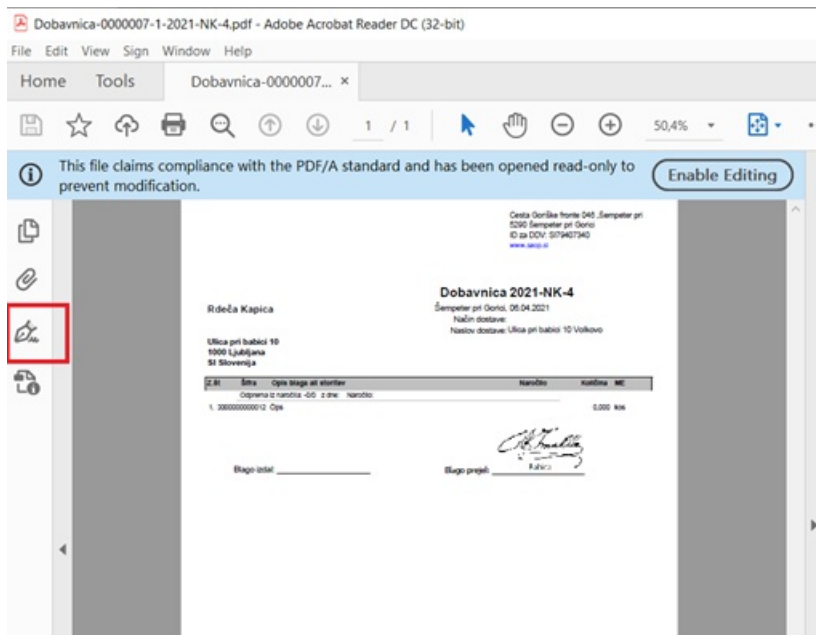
Dobavnica-0000007-1-2021-NK-4.pdf - Adobe Acrobat Reader DC (32-bit)

File Edit View Sign Window Help

Home Tools Dobavnica-0000007... ×

1 / 1 50,4%

This file claims compliance with the PDF/A standard and has been opened read-only to prevent modification.

Enable Editing

Cesta Goriške fronte 046 ,Šempeter pri 5290 Šempeter pri Gorici ID za DDV: SI79407340 www.saop.si

Dobavnica 2021-NK-4

Šempeter pri Gorici, 06.04.2021

Način dostave:

Naslov dostave: Ulica pri babici 10 Volkovo

Rdeča Kapica

Ulica pri babici 10
1000 Ljubljana
SI Slovenija

| Z.Š. | Šifra | Opis blaga ali storitev | Naročilo | Količina | ME |
|---|---|---|---|---|---|
| | | Odprema iz naročila -0/0 z dne: Naročilo | | | |
| 1. | 3000000000012 | Ops | | 0,000 | kos |

Blago izdal: ____________

Blago prejel: ____________

Babica